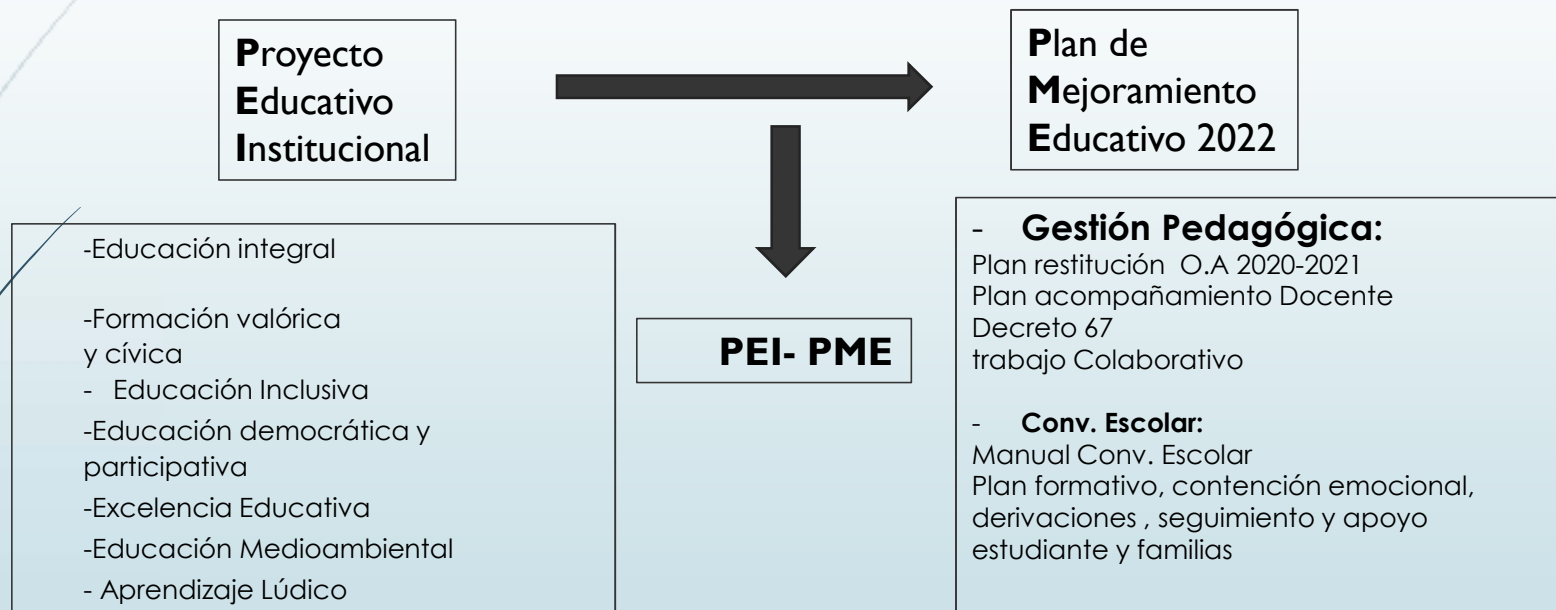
Proyecto Educativo Institucional

Plan de Mejoramiento Educativo 2022

-Educación integral

-Formación valórica y cívica

- Educación Inclusiva

-Educación democrática y participativa

-Excelencia Educativa

-Educación Medioambiental

- Aprendizaje Lúdico

PEI- PME

- Gestión Pedagógica:
Plan restitución O.A 2020-2021
Plan acompañamiento Docente
Decreto 67
trabajo Colaborativo

- Conv. Escolar:
Manual Conv. Escolar
Plan formativo, contención emocional, derivaciones , seguimiento y apoyo estudiante y familias